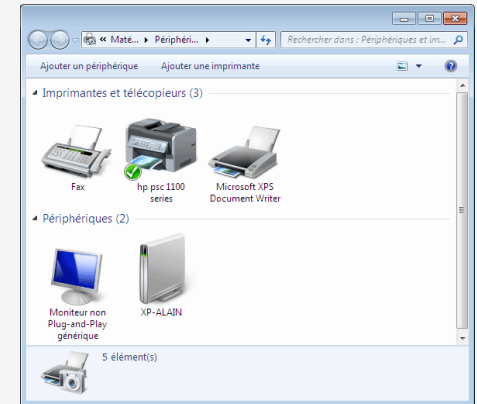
« Maté... ▸ Périphéri... ▸

Rechercher dans : Périphériques et im...

Ajouter un périphérique

Ajouter une imprimante

Imprimantes et télécopieurs (3)

Fax

hp psc 1100 series

Microsoft XPS Document Writer

Périphériques (2)

Moniteur non Plug-and-Play générique

XP-ALAIN

5 élément(s)